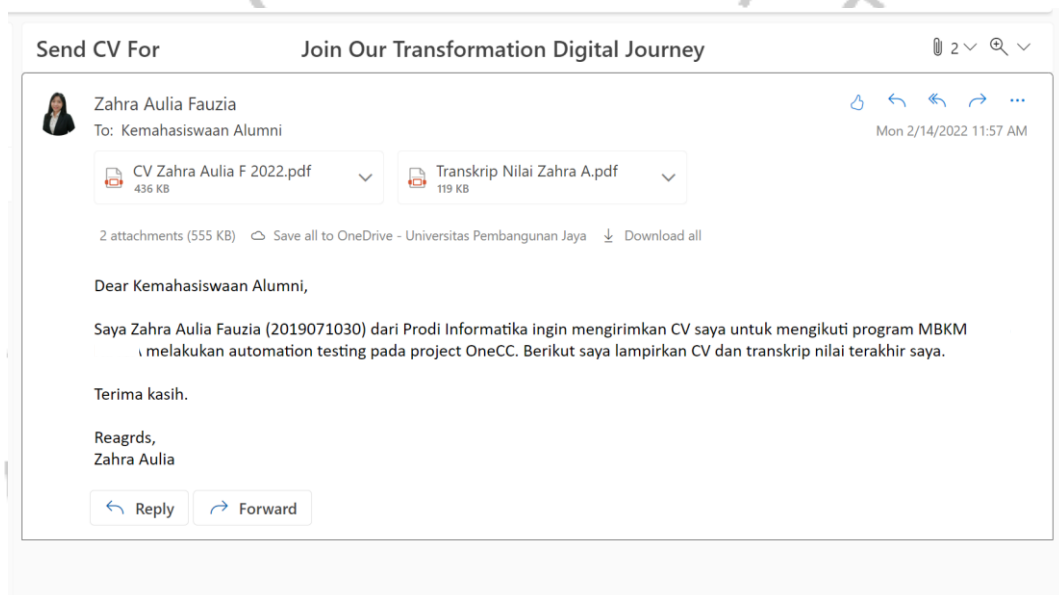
Send CV For Join Our Transformation Digital Journey

2

Zahra Aulia Fauzia
To: Kemahasiswaan Alumni

Mon 2/14/2022 11:57 AM

CV Zahra Aulia F 2022.pdf
436 KB

Transkrip Nilai Zahra A.pdf
119 KB

2 attachments (555 KB) Save all to OneDrive - Universitas Pembangunan Jaya Download all

Dear Kemahasiswaan Alumni,

Saya Zahra Aulia Fauzia (2019071030) dari Prodi Informatika ingin mengirimkan CV saya untuk mengikuti program MBKM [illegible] melakukan automation testing pada project OneCC. Berikut saya lampirkan CV dan transkrip nilai terakhir saya.

Terima kasih.

Reagrds,
Zahra Aulia

Reply Forward